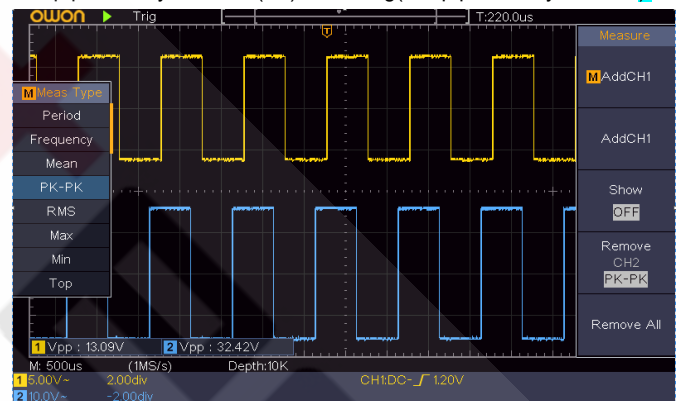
OWON Trig T:220.0us
T
Measure
M AddCH1
AddCH1
Show
OFF
Remove
CH2
PK-PK
Remove All
M Meas Type
Period
Frequency
Mean
PK-PK
RMS
Max
Min
Top
1 Vpp : 13.09V 2 Vpp : 32.42V
M: 500us (1MS/s) Depth:10K
1 5.00V~ 2.00div CH1:DC- 1.20V
2 10.0V~ -2.00div